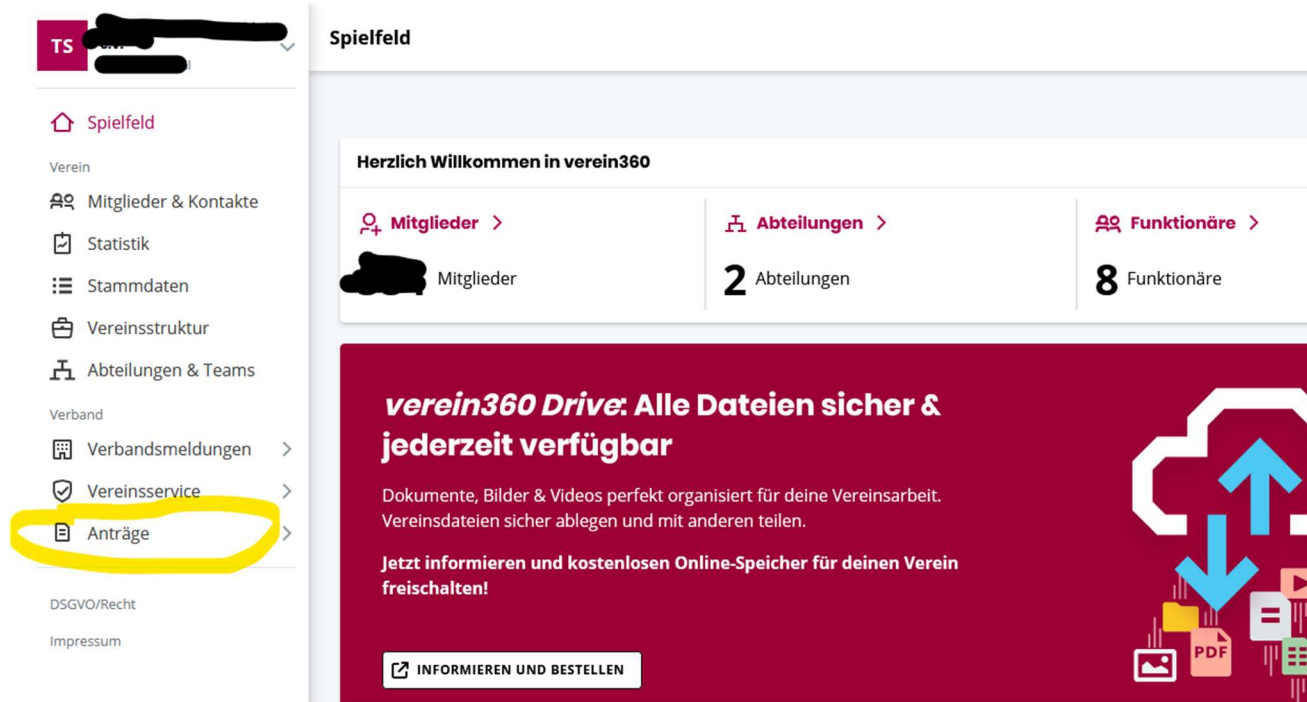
TS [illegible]

Spielfeld

Verein

Mitglieder & Kontakte

Statistik

Stammdaten

Vereinsstruktur

Abteilungen & Teams

Verband

Verbandsmeldungen

Vereinsservice

Anträge

DSGVO/Recht

Impressum

Spielfeld

Herzlich Willkommen in verein360

Mitglieder

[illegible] Mitglieder

Abteilungen

2 Abteilungen

Funktionäre

8 Funktionäre

verein360 Drive: Alle Dateien sicher & jederzeit verfügbar

Dokumente, Bilder & Videos perfekt organisiert für deine Vereinsarbeit. Vereinsdateien sicher ablegen und mit anderen teilen.

Jetzt informieren und kostenlosen Online-Speicher für deinen Verein freischalten!

INFORMIEREN UND BESTELLEN

PDF